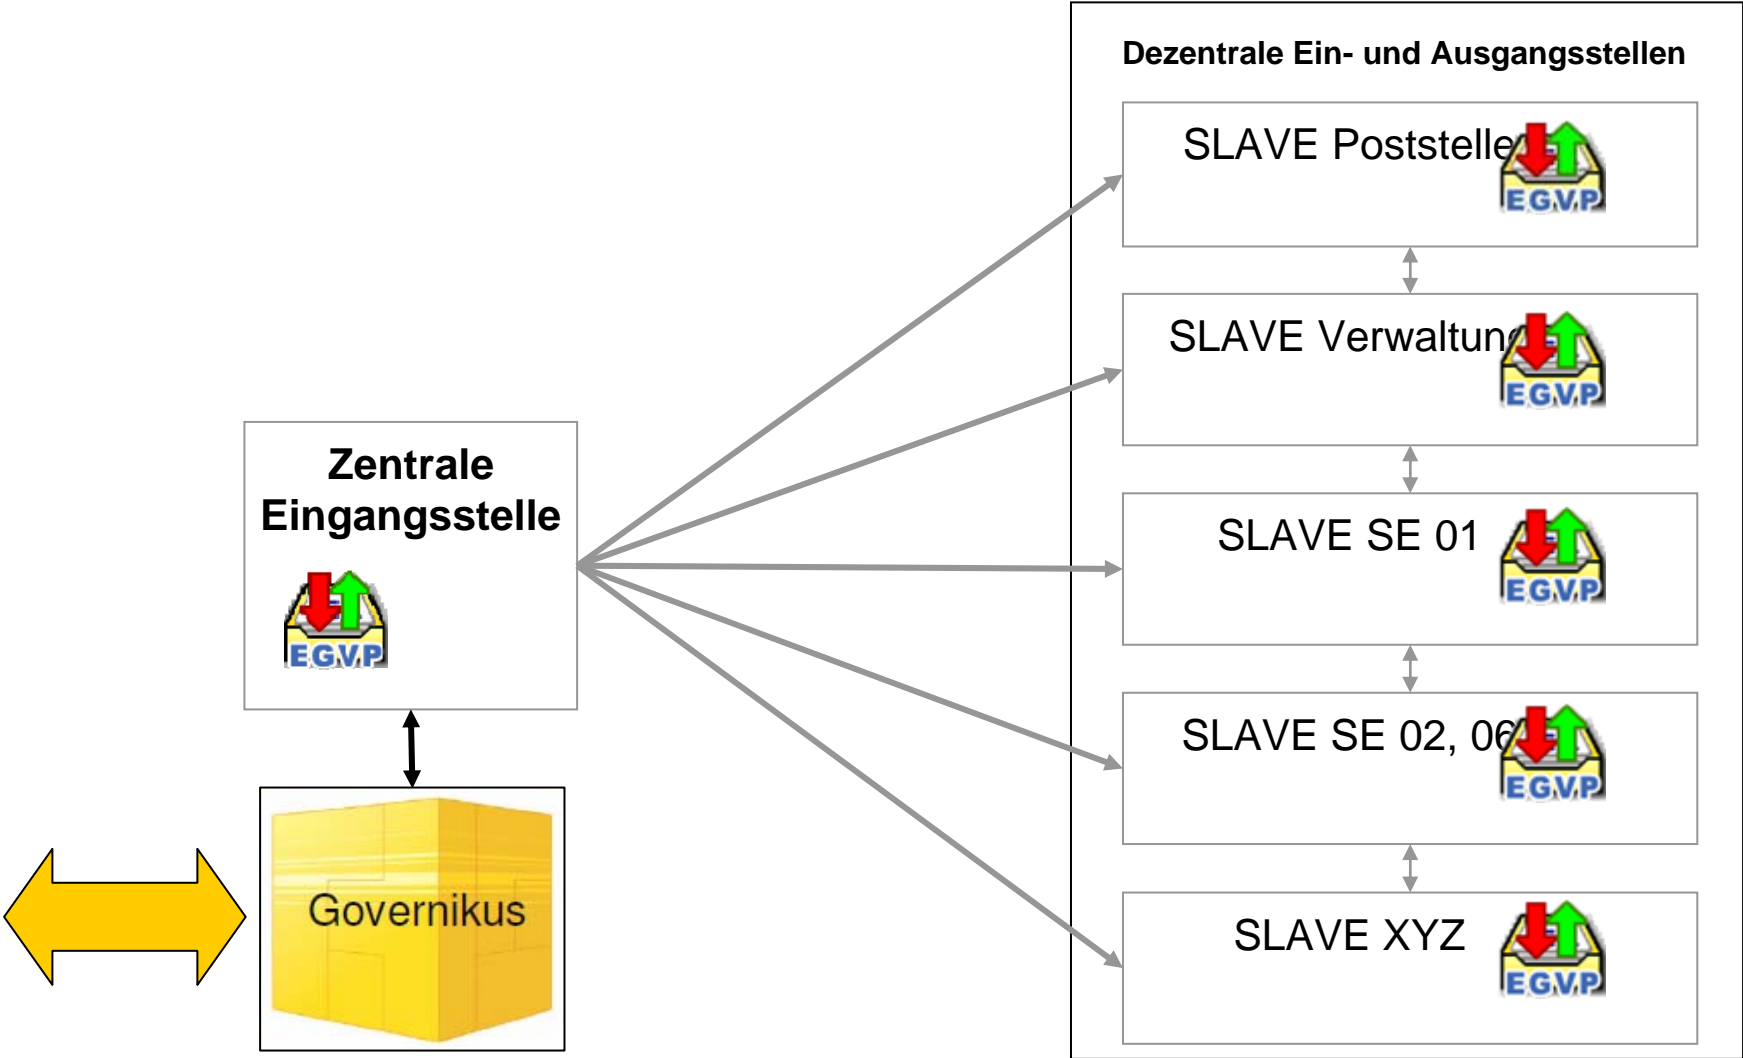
Dezentrale Ein- und Ausgangsstellen

SLAVE Poststelle
E.G.V.P.

SLAVE Verwaltung
E.G.V.P.

SLAVE SE 01
E.G.V.P.

SLAVE SE 02, 06
E.G.V.P.

SLAVE XYZ
E.G.V.P.

Zentrale Eingangsstelle
E.G.V.P.

Governikus